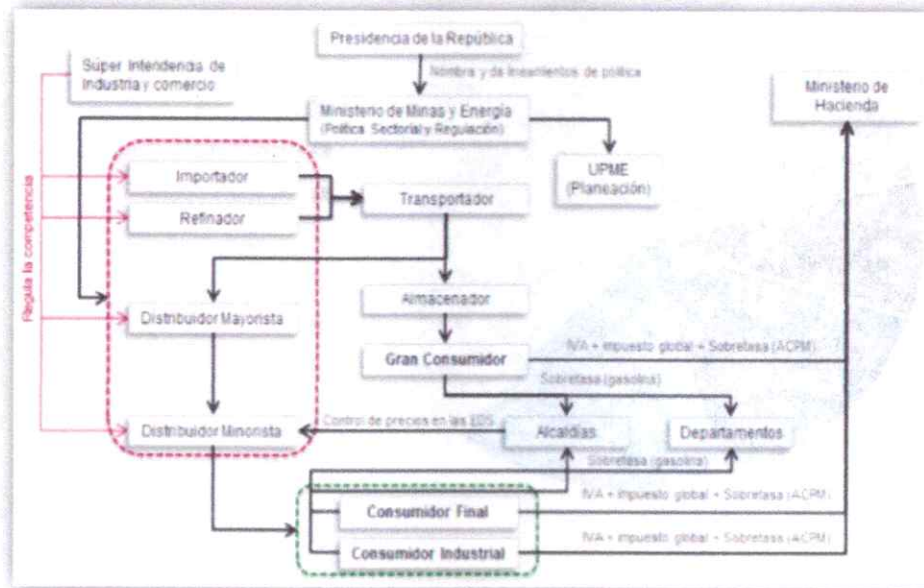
Presidencia de la República

Nombra y da lineamientos de política

Súper Intendencia de Industria y comercio

Ministerio de Hacienda

Ministerio de Minas y Energía (Política Sectorial y Regulación)

Regula la competencia

UPME (Planeación)

Importador

Refinador

Transportador

Distribuidor Mayorista

Almacenador

Gran Consumidor

IVA + impuesto global + Sobretasa (ACPM)

Sobretasa (gasolina)

Distribuidor Minorista

Control de precios en las EDS

Alcaldías

Departamentos

Sobretasa (gasolina)

IVA + impuesto global + Sobretasa (ACPM)

Consumidor Final

Consumidor Industrial

IVA + impuesto global + Sobretasa (ACPM)